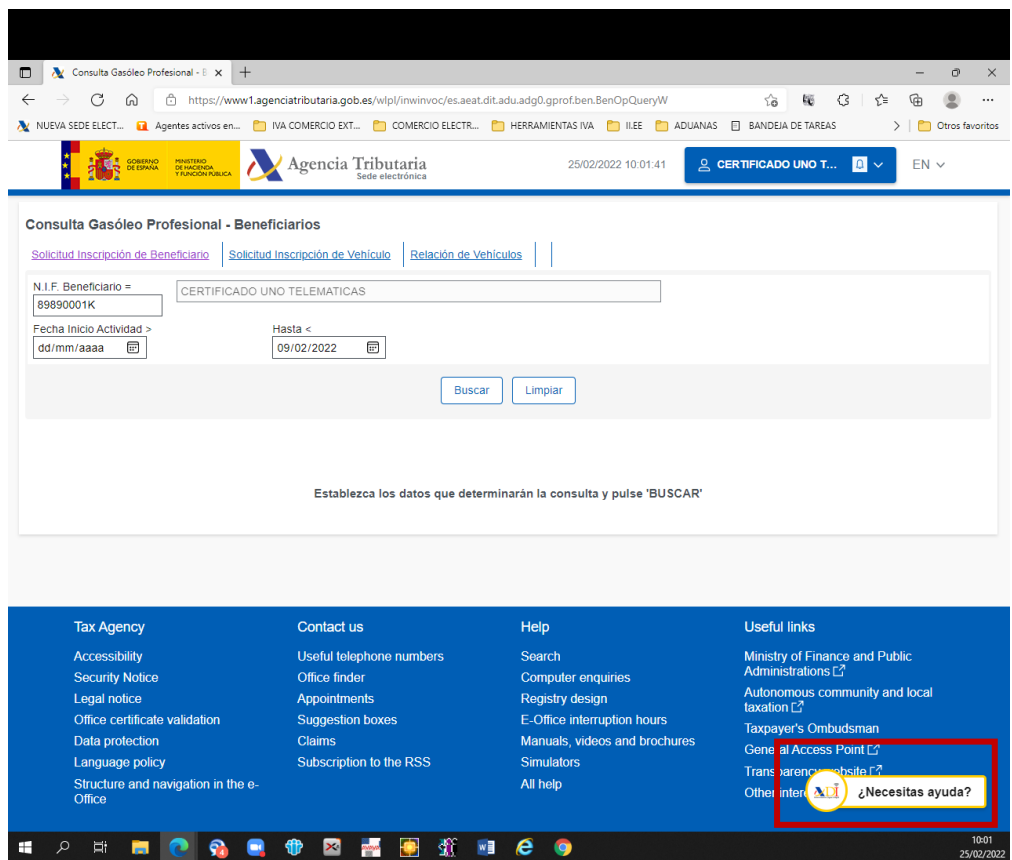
Consulta Gasóleo Profesional - B ×
+
https://www1.agenciatributaria.gob.es/wlpl/inwinvoc/es.aeat.dit.adu.adg0.gprof.ben.BenOpQueryW
NUEVA SEDE ELECT... Agentes activos en... IVA COMERCIO EXT... COMERCIO ELECTR... HERRAMIENTAS IVA II.EE ADUANAS BANDEJA DE TAREAS Otros favoritos

GOBIERNO DE ESPAÑA MINISTERIO DE HACIENDA Y FUNCIÓN PÚBLICA Agencia Tributaria Sede electrónica 25/02/2022 10:01:41 CERTIFICADO UNO T... EN

Consulta Gasóleo Profesional - Beneficiarios

Solicitud Inscripción de Beneficiario | Solicitud Inscripción de Vehículo | Relación de Vehículos

N.I.F. Beneficiario =
89890001K
CERTIFICADO UNO TELEMATICAS
Fecha Inicio Actividad >
dd/mm/aaaa
Hasta <
09/02/2022

Buscar Limpiar

Establezca los datos que determinarán la consulta y pulse 'BUSCAR'

Tax Agency
Accessibility
Security Notice
Legal notice
Office certificate validation
Data protection
Language policy
Structure and navigation in the e-Office

Contact us
Useful telephone numbers
Office finder
Appointments
Suggestion boxes
Claims
Subscription to the RSS

Help
Search
Computer enquiries
Registry design
E-Office interruption hours
Manuals, videos and brochures
Simulators
All help

Useful links
Ministry of Finance and Public Administrations
Autonomous community and local taxation
Taxpayer's Ombudsman
General Access Point
Transparency website
Other inter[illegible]

ADI ¿Necesitas ayuda?

10:01
25/02/2022